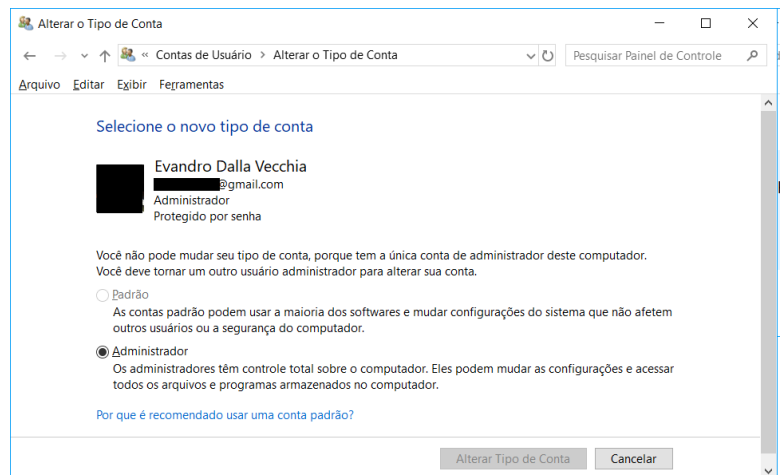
Alterar o Tipo de Conta

« Contas de Usuário › Alterar o Tipo de Conta

Pesquisar Painel de Controle

Arquivo Editar Exibir Ferramentas

Selecione o novo tipo de conta

Evandro Dalla Vecchia
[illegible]@gmail.com
Administrador
Protegido por senha

Você não pode mudar seu tipo de conta, porque tem a única conta de administrador deste computador. Você deve tornar um outro usuário administrador para alterar sua conta.

Padrão
As contas padrão podem usar a maioria dos softwares e mudar configurações do sistema que não afetem outros usuários ou a segurança do computador.

Administrador
Os administradores têm controle total sobre o computador. Eles podem mudar as configurações e acessar todos os arquivos e programas armazenados no computador.

Por que é recomendado usar uma conta padrão?

Alterar Tipo de Conta
Cancelar